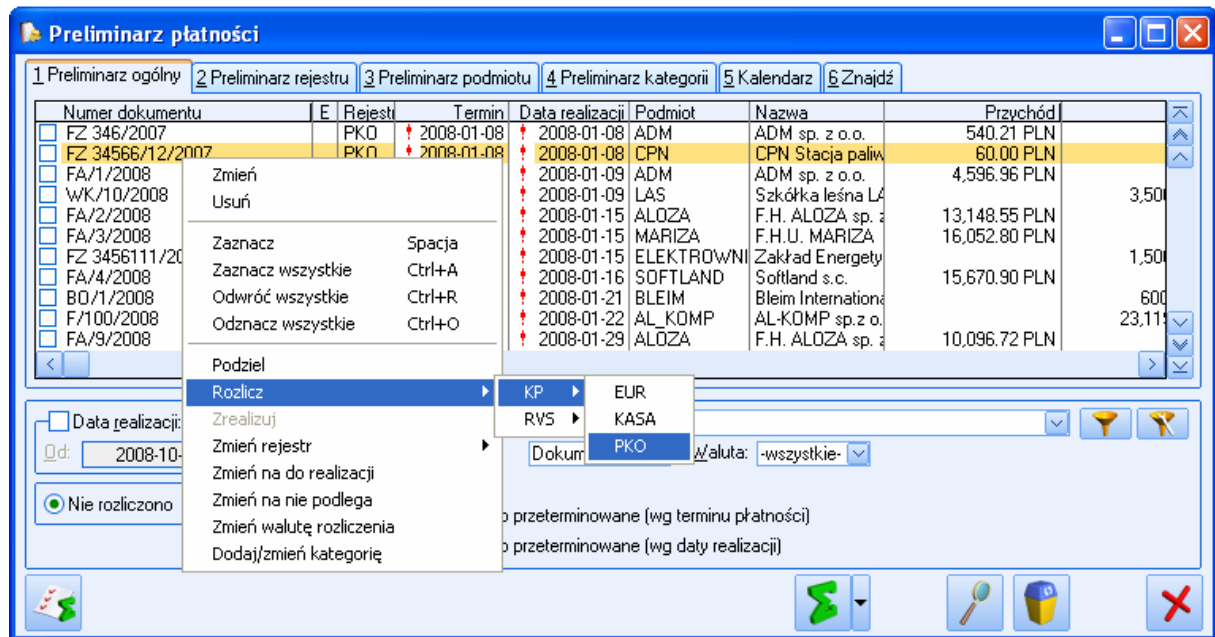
Preliminarz płatności

1 Preliminarz ogólny | 2 Preliminarz rejestru | 3 Preliminarz podmiotu | 4 Preliminarz kategorii | 5 Kalendarz | 6 Znajdź

| Numer dokumentu | E | Rejestr | Termin | Data realizacji | Podmiot | Nazwa | Przychód | |
|---|---|---|---|---|---|---|---|---|
| FZ 346/2007 | | PKO | 2008-01-08 | 2008-01-08 | ADM | ADM sp. z o.o. | 540.21 PLN | |
| FZ 34566/12/2007 | | PKO | 2008-01-08 | 2008-01-08 | CPN | CPN Stacja paliw | 60.00 PLN | |
| FA/1/2008 | | | | 2008-01-09 | ADM | ADM sp. z o.o. | 4,596.96 PLN | |
| WK/10/2008 | | | | 2008-01-09 | LAS | Szkółka leśna LA | | 3,50 |
| FA/2/2008 | | | | 2008-01-15 | ALOZA | F.H. ALOZA sp. z | 13,148.55 PLN | |
| FA/3/2008 | | | | 2008-01-15 | MARIZA | F.H.U. MARIZA | 16,052.80 PLN | |
| FZ 3456111/20 | | | | 2008-01-15 | ELEKTROWNI | Zakład Energety | | 1,50 |
| FA/4/2008 | | | | 2008-01-16 | SOFTLAND | Softland s.c. | 15,670.90 PLN | |
| BO/1/2008 | | | | 2008-01-21 | BLEIM | Bleim Internationa | | 60 |
| F/100/2008 | | | | 2008-01-22 | AL_KOMP | AL-KOMP sp.z o. | | 23,11 |
| FA/9/2008 | | | | 2008-01-29 | ALOZA | F.H. ALOZA sp. z | 10,096.72 PLN | |

Zmień
Usuń
Zaznacz Spacja
Zaznacz wszystkie Ctrl+A
Odwróć wszystkie Ctrl+R
Odznacz wszystkie Ctrl+O
Podziel
Rozlicz
Zrealizuj
Zmień rejestr
Zmień na do realizacji
Zmień na nie podlega
Zmień walutę rozliczenia
Dodaj/zmień kategorię

KP
RVS

EUR
KASA
PKO

Data realizacji:
Od: 2008-10-
Dokum
Waluta: -wszystkie-
Nie rozliczono
przeterminowane (wg terminu płatności)
przeterminowane (wg daty realizacji)